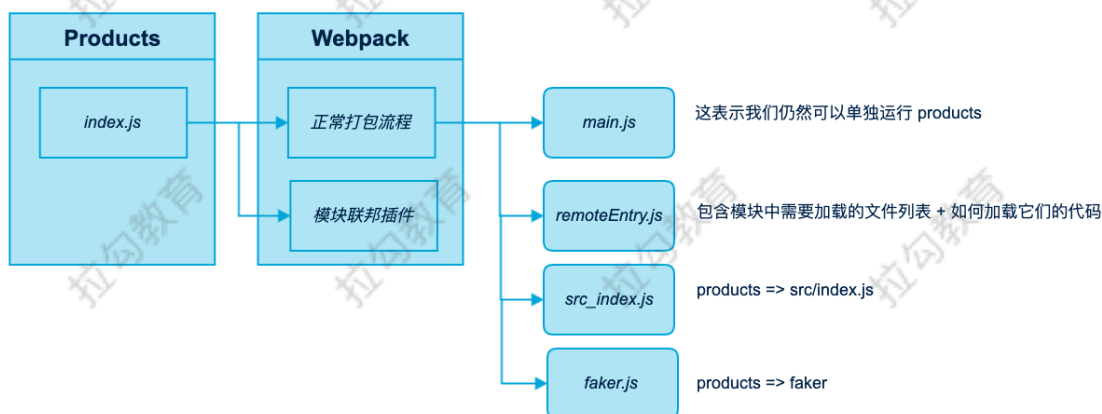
Products

index.js

Webpack

正常打包流程

模块联邦插件

main.js

这表示我们仍然可以单独运行 products

remoteEntry.js

包含模块中需要加载的文件列表 + 如何加载它们的代码

src_index.js

products => src/index.js

faker.js

products => faker

拉勾教育